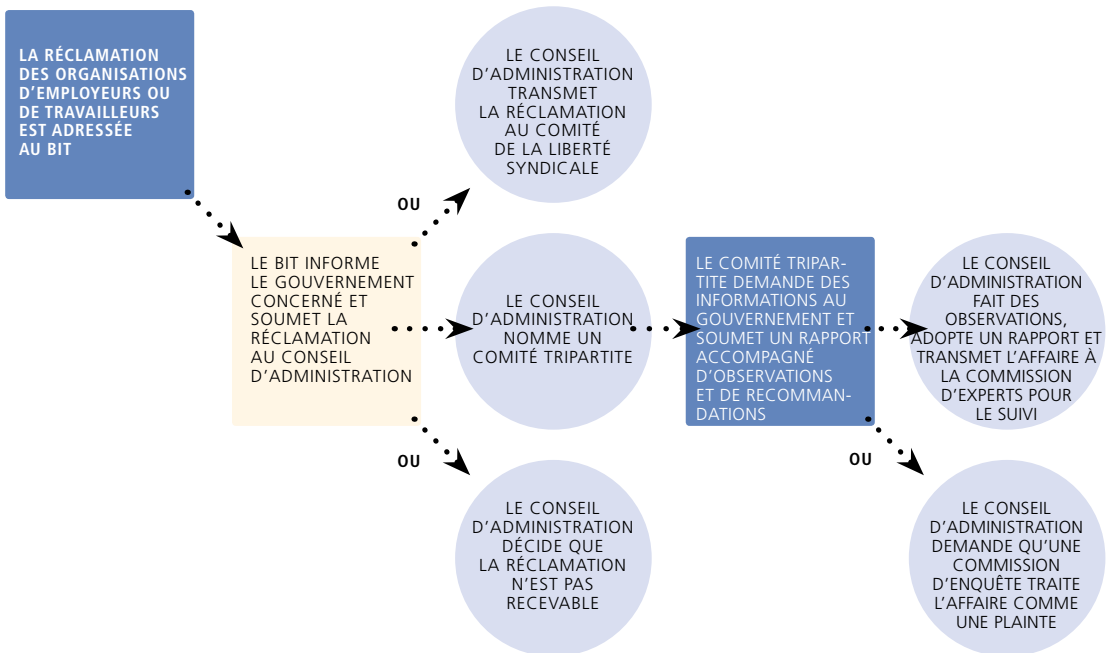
LA RÉCLAMATION DES ORGANISATIONS D'EMPLOYEURS OU DE TRAVAILLEURS EST ADRESSÉE AU BIT

LE BIT INFORME LE GOUVERNEMENT CONCERNÉ ET SOUMET LA RÉCLAMATION AU CONSEIL D'ADMINISTRATION

OU

LE CONSEIL D'ADMINISTRATION TRANSMET LA RÉCLAMATION AU COMITÉ DE LA LIBERTÉ SYNDICALE

LE CONSEIL D'ADMINISTRATION NOMME UN COMITÉ TRIPARTITE

OU

LE CONSEIL D'ADMINISTRATION DÉCIDE QUE LA RÉCLAMATION N'EST PAS RECEVABLE

LE COMITÉ TRIPARTITE DEMANDE DES INFORMATIONS AU GOUVERNEMENT ET SOUMET UN RAPPORT ACCOMPAGNÉ D'OBSERVATIONS ET DE RECOMMANDATIONS

LE CONSEIL D'ADMINISTRATION FAIT DES OBSERVATIONS, ADOPTE UN RAPPORT ET TRANSMET L'AFFAIRE À LA COMMISSION D'EXPERTS POUR LE SUIVI

OU

LE CONSEIL D'ADMINISTRATION DEMANDE QU'UNE COMMISSION D'ENQUÊTE TRAITE L'AFFAIRE COMME UNE PLAINTE